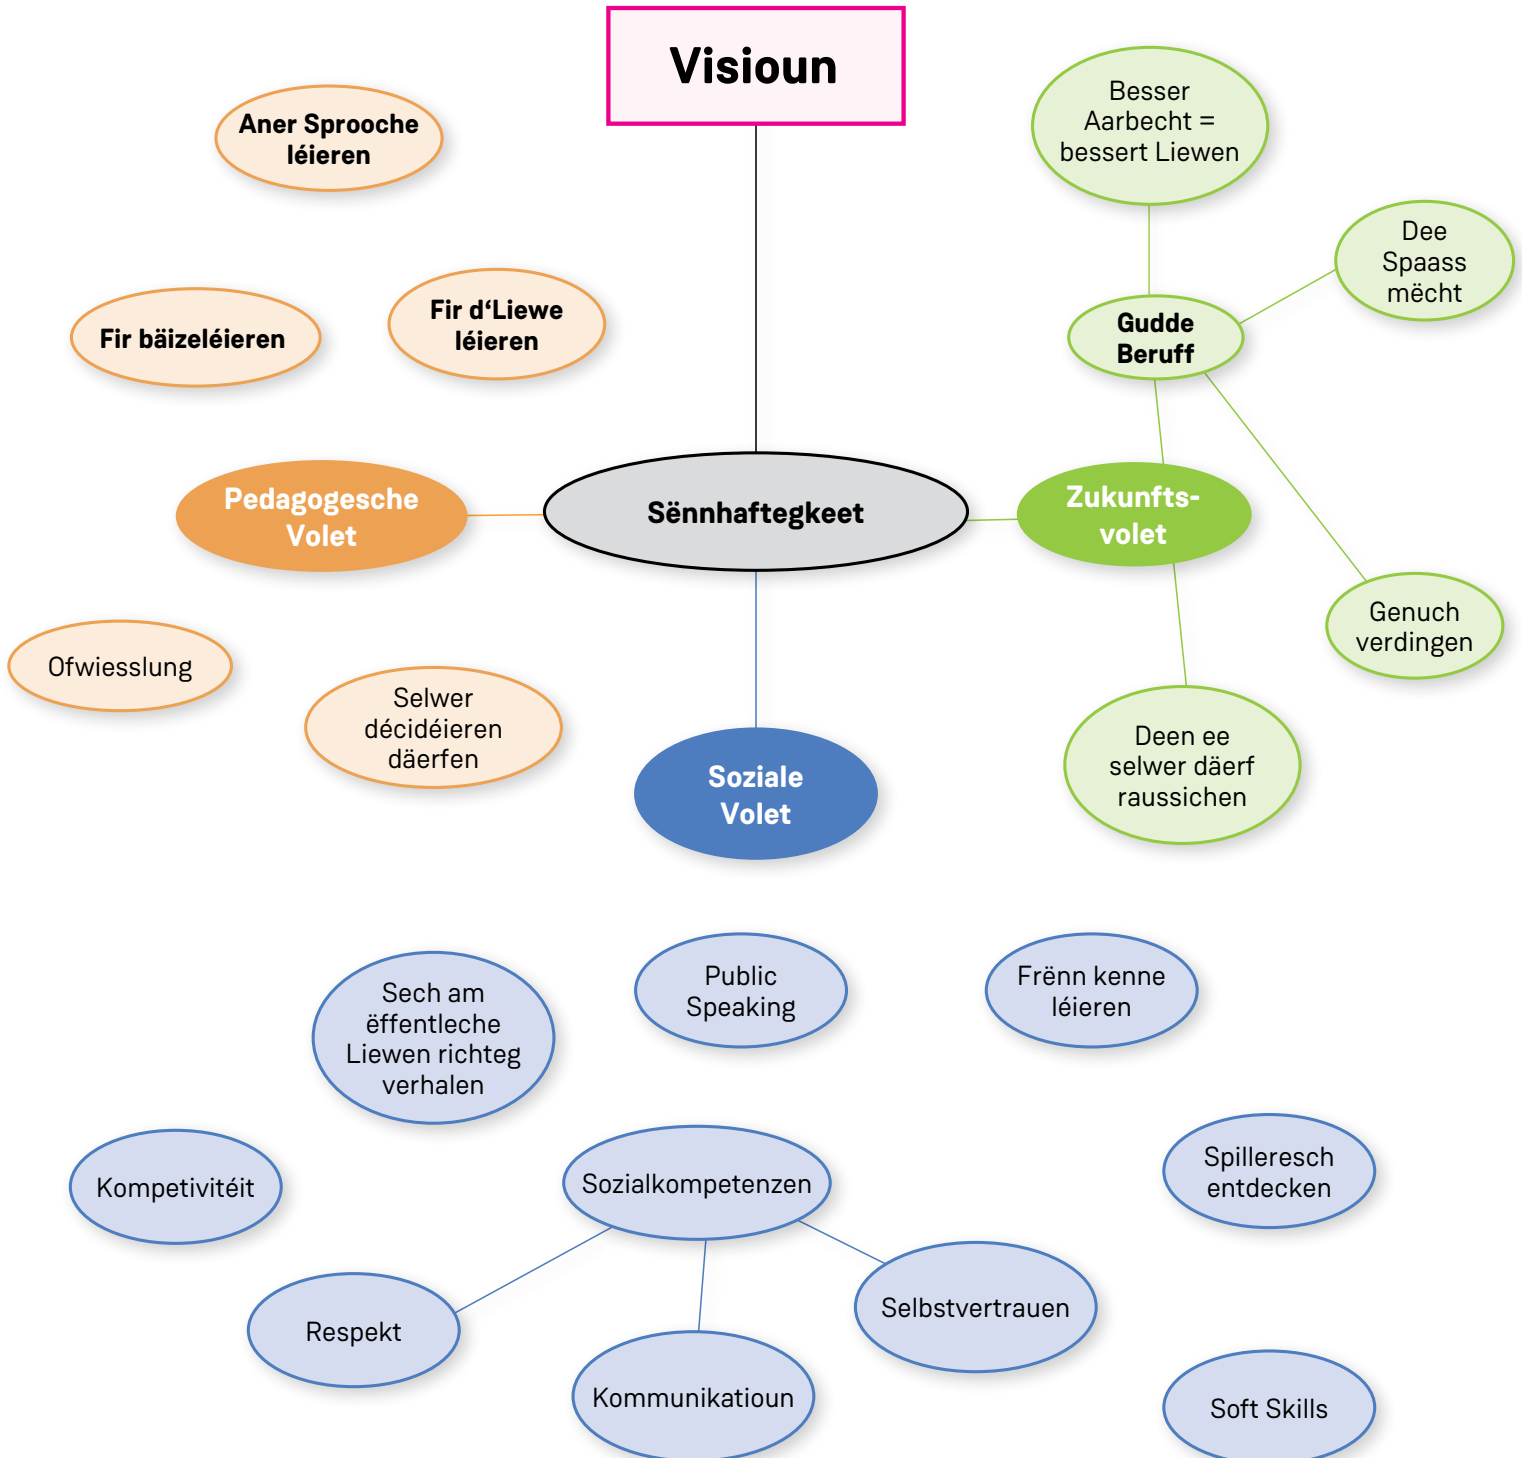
Visioun

Aner Sprooche léieren

Besser Aarbecht = bessert Liewen

Dee Spaass mécht

Gudde Beruff

Fir bäizeléieren

Fir d'Liewe léieren

Pedagogesche Volet

Sënnhaftegkeet

Zukunfts-volet

Genuch verdingen

Ofwiesslung

Selwer décidéieren däerfen

Soziale Volet

Deen ee selwer däerf raussichen

Sech am ëffentleche Liewen richteg verhalen

Public Speaking

Frënn kenne léieren

Kompetivitéit

Sozialkompetenzen

Spilleresch entdecken

Respekt

Selbstvertrauen

Kommunikatioun

Soft Skills